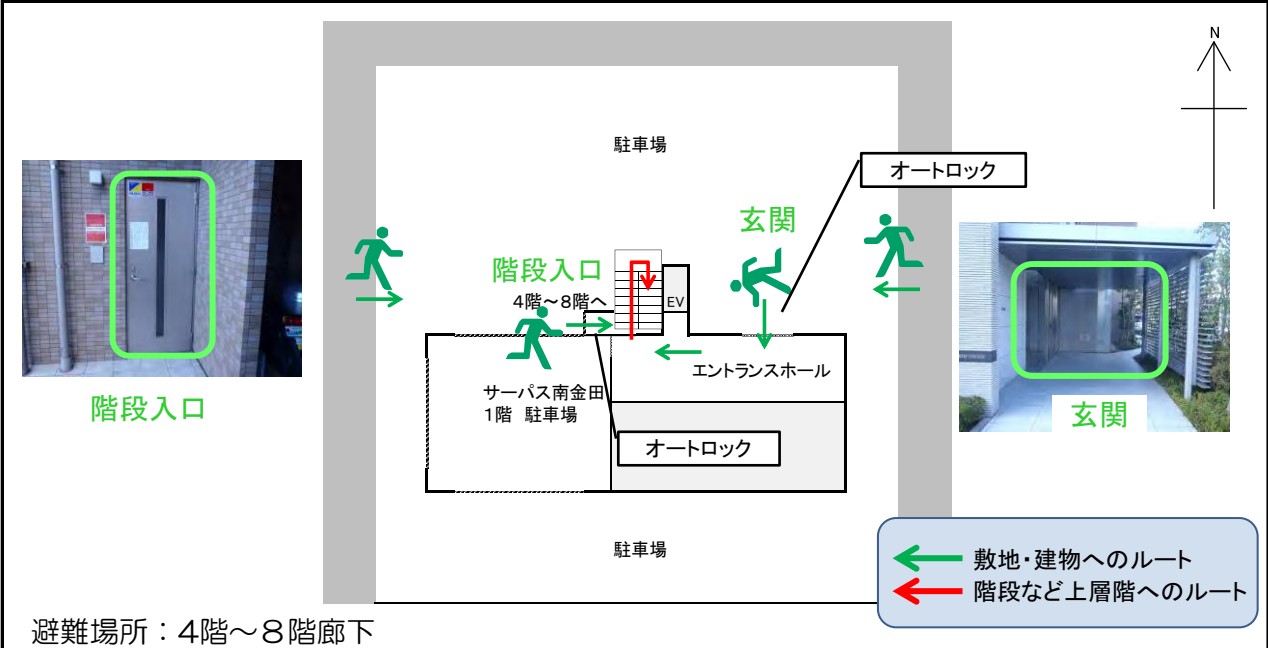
N

駐車場

オートロック

玄関

階段入口

4階～8階へ

EV

サーパス南金田
1階 駐車場

エントランスホール

オートロック

階段入口

玄関

駐車場

敷地・建物へのルート
階段など上層階へのルート

避難場所：4階～8階廊下